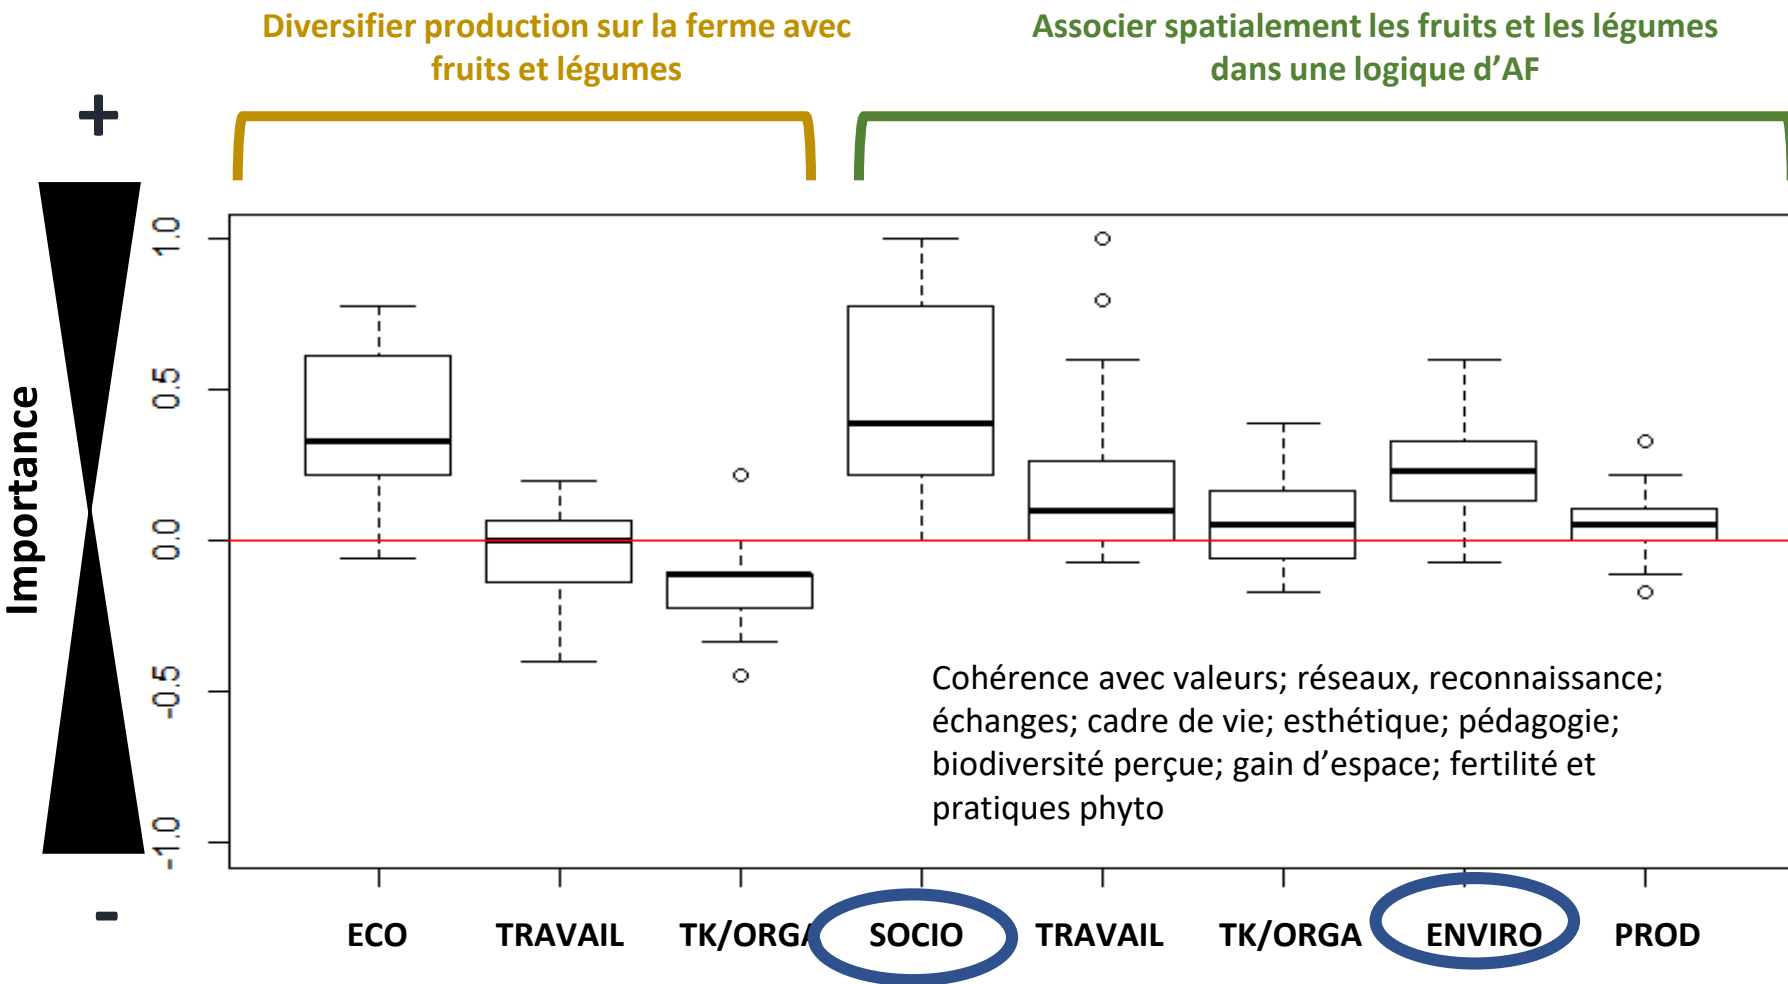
Diversifier production sur la ferme avec fruits et légumes

Associer spatialement les fruits et les légumes dans une logique d'AF

+

Importance

-

1.0
0.5
0.0
-0.5
-1.0

Cohérence avec valeurs; réseaux, reconnaissance; échanges; cadre de vie; esthétique; pédagogie; biodiversité perçue; gain d'espace; fertilité et pratiques phyto

ECO
TRAVAIL
TK/ORGA
SOCIO
TRAVAIL
TK/ORGA
ENVIRO
PROD